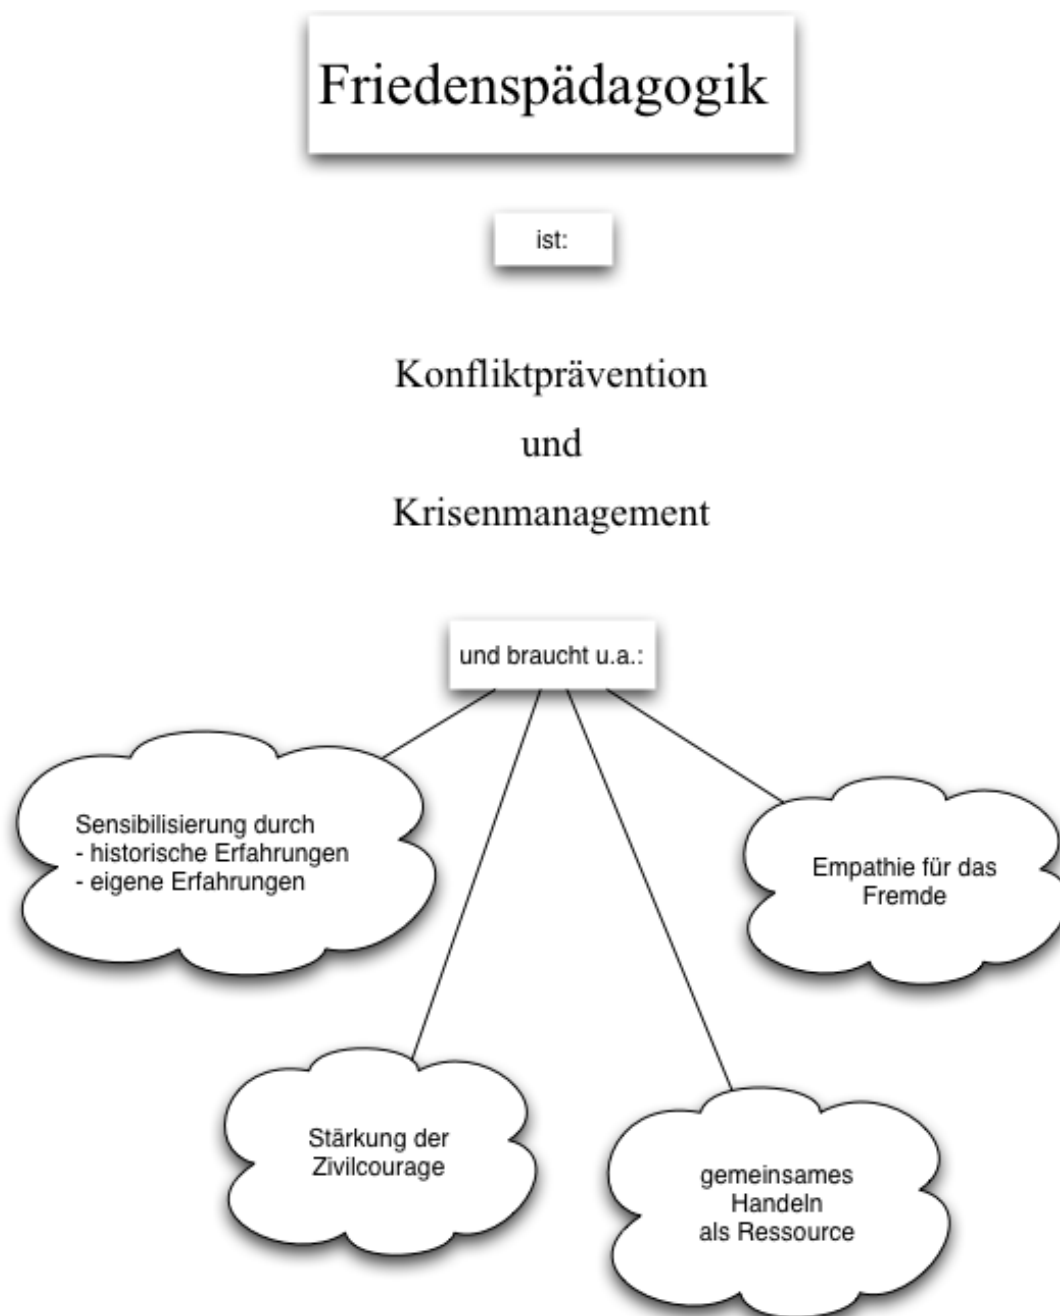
Friedenspädagogik

ist:

Konfliktprävention

und

Krisenmanagement

und braucht u.a.:

Sensibilisierung durch
- historische Erfahrungen
- eigene Erfahrungen

Empathie für das Fremde

Stärkung der Zivilcourage

gemeinsames Handeln als Ressource